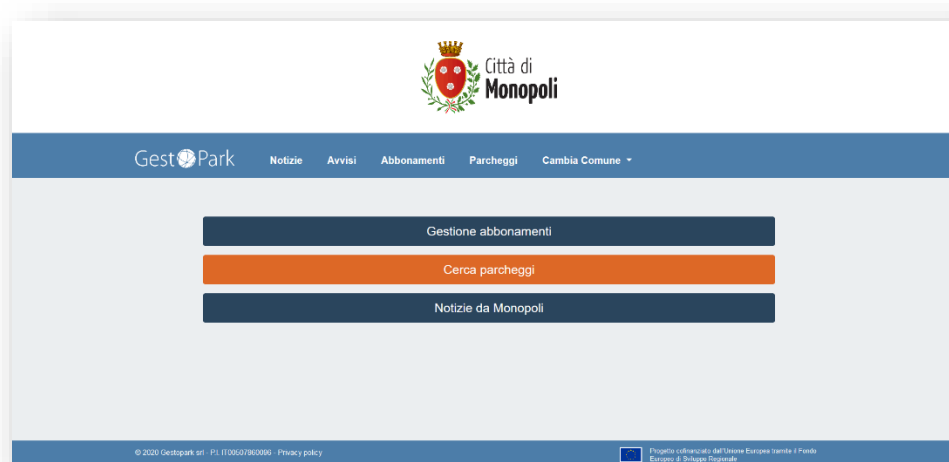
Città di
Monopoli

GestPark Notizie Avvisi Abbonamenti Parcheggi Cambia Comune

Gestione abbonamenti

Cerca parcheggi

Notizie da Monopoli

© 2020 Gestopark srl - P.I. IT00607860086 - Privacy policy

Progetto cofinanziato dall'Unione Europea tramite il Fondo Europeo di Sviluppo Regionale